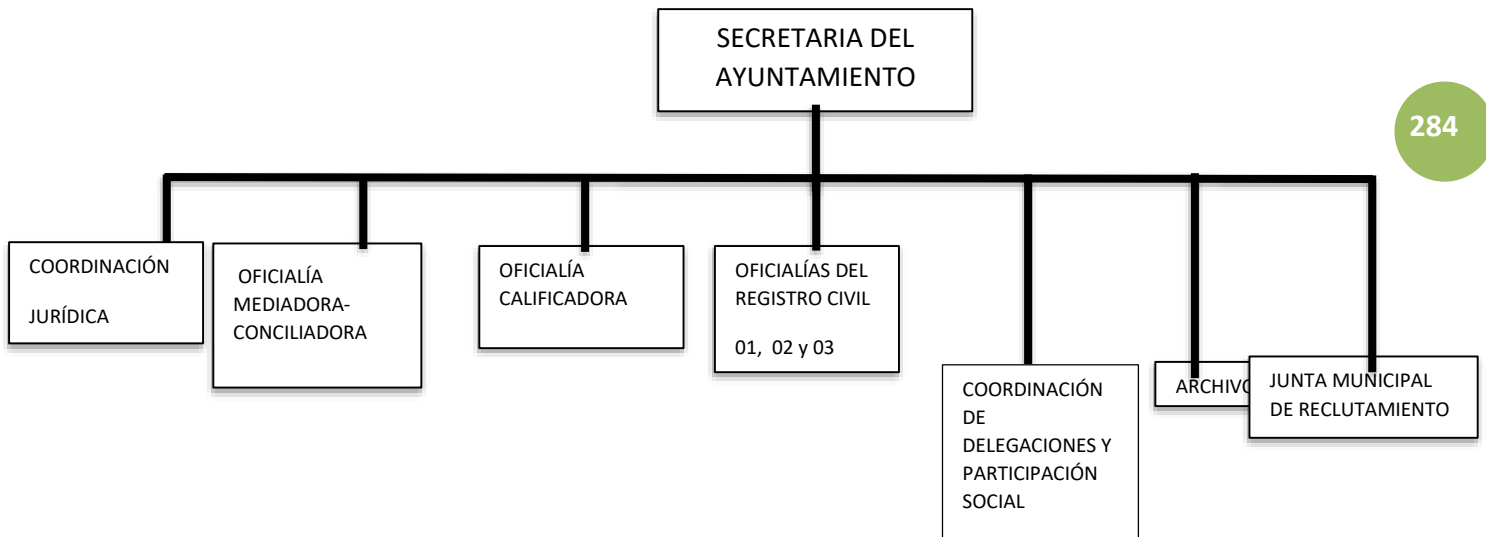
SECRETARIA DEL AYUNTAMIENTO

284

COORDINACIÓN

JURÍDICA

OFICIALÍA MEDIADORA-CONCILIADORA

OFICIALÍA CALIFICADORA

OFICIALÍAS DEL REGISTRO CIVIL

01, 02 y 03

COORDINACIÓN DE DELEGACIONES Y PARTICIPACIÓN SOCIAL

ARCHIVO

JUNTA MUNICIPAL DE RECLUTAMIENTO